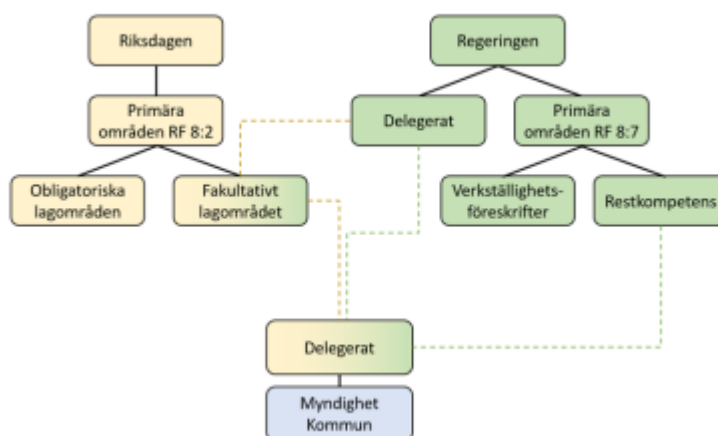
Riksdagen

Primära områden RF 8:2

Obligatoriska lagområden

Fakultativt lagområdet

Regeringen

Delegerat

Primära områden RF 8:7

Verkställighetsföreskrifter

Restkompetens

Delegerat

Myndighet Kommun